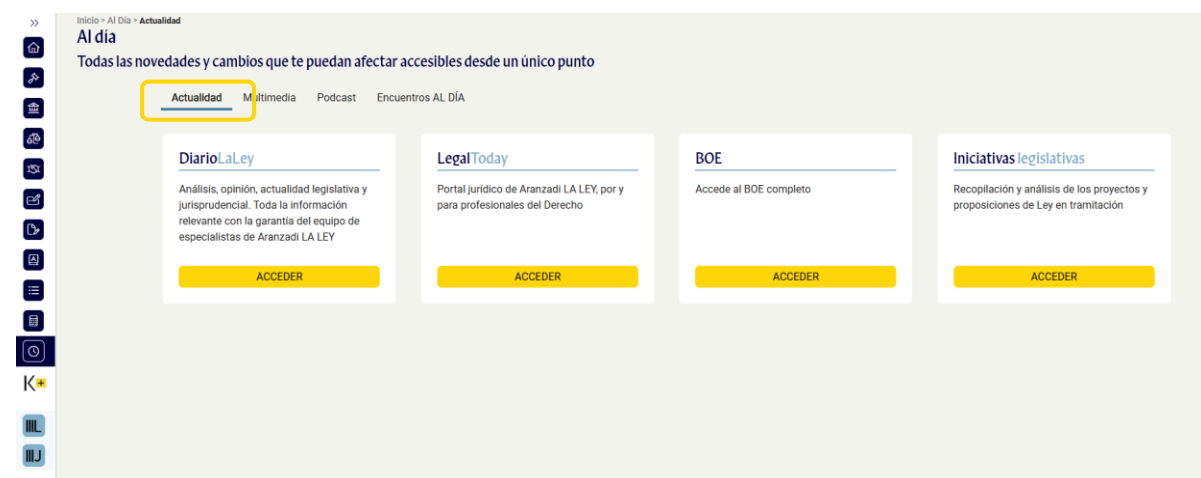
Inicio > Al Día > Actualidad

Al día

Todas las novedades y cambios que te puedan afectar accesibles desde un único punto

Actualidad Multimedia Podcast Encuentros AL DÍA

DiarioLaLey

Análisis, opinión, actualidad legislativa y jurisprudencial. Toda la información relevante con la garantía del equipo de especialistas de Aranzadi LA LEY

ACCEDER

LegalToday

Portal jurídico de Aranzadi LA LEY, por y para profesionales del Derecho

ACCEDER

BOE

Accede al BOE completo

ACCEDER

Iniciativas legislativas

Recopilación y análisis de los proyectos y proposiciones de Ley en tramitación

ACCEDER